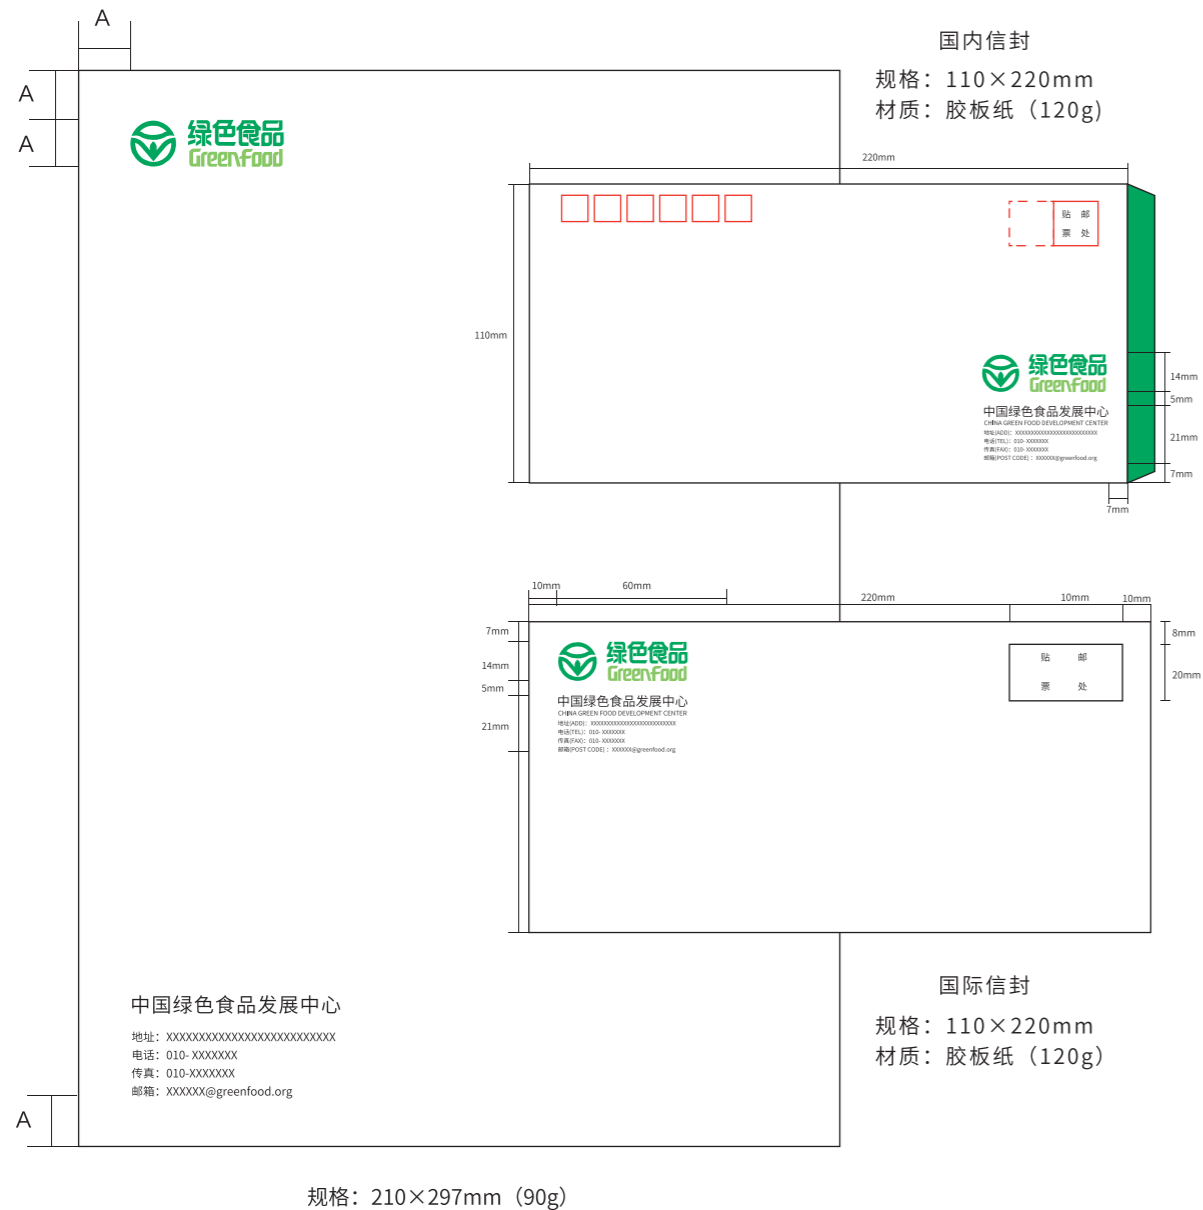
A

A

A

绿色食品
GreenFood

国内信封
规格：110×220mm
材质：胶板纸（120g）

220mm

110mm

贴 邮
票 处

绿色食品
GreenFood
中国绿色食品发展中心
CHINA GREEN FOOD DEVELOPMENT CENTER
地址(ADD)：XXXXXXXXXXXXXXXXXXXXXXXXXX
电话(TEL)：010-XXXXXXX
传真(FAX)：010-XXXXXXX
邮编(POST CODE)：XXXXXX@greenfood.org

14mm
5mm
21mm
7mm
7mm

10mm
60mm
220mm
10mm
10mm
7mm
14mm
5mm
21mm
8mm
20mm

绿色食品
GreenFood
中国绿色食品发展中心
CHINA GREEN FOOD DEVELOPMENT CENTER
地址(ADD)：XXXXXXXXXXXXXXXXXXXXXXXXXX
电话(TEL)：010-XXXXXXX
传真(FAX)：010-XXXXXXX
邮编(POST CODE)：XXXXXX@greenfood.org

贴 邮
票 处

国际信封
规格：110×220mm
材质：胶板纸（120g）

中国绿色食品发展中心
地址：XXXXXXXXXXXXXXXXXXXXXXXXXXX
电话：010- XXXXXXX
传真：010-XXXXXXX
邮箱：XXXXXX@greenfood.org

A

规格：210×297mm（90g）